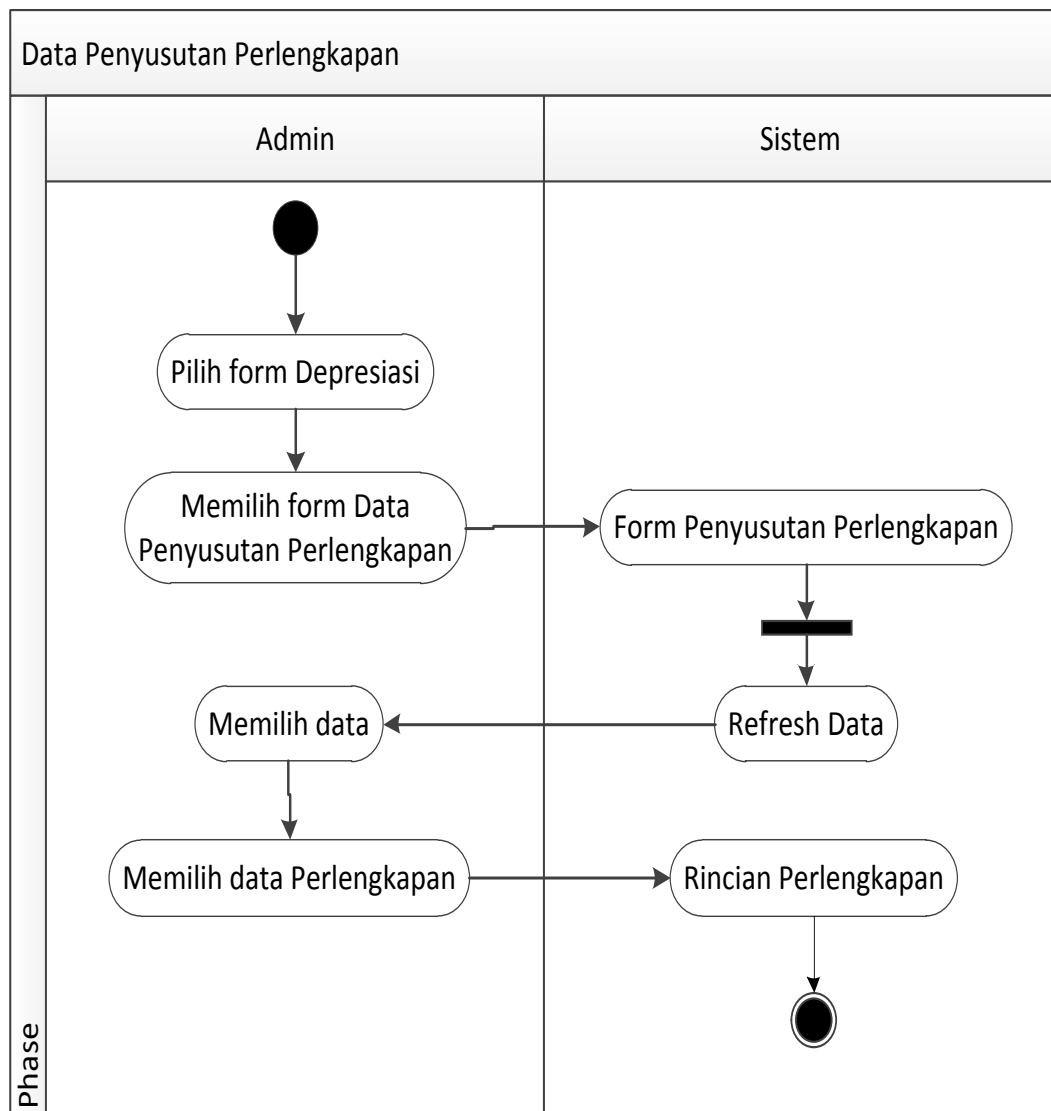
Data Penyusutan Perlengkapan

Admin

Sistem

Pilih form Depresiasi

Memilih form Data Penyusutan Perlengkapan

Form Penyusutan Perlengkapan

Memilih data

Refresh Data

Memilih data Perlengkapan

Rincian Perlengkapan

Phase